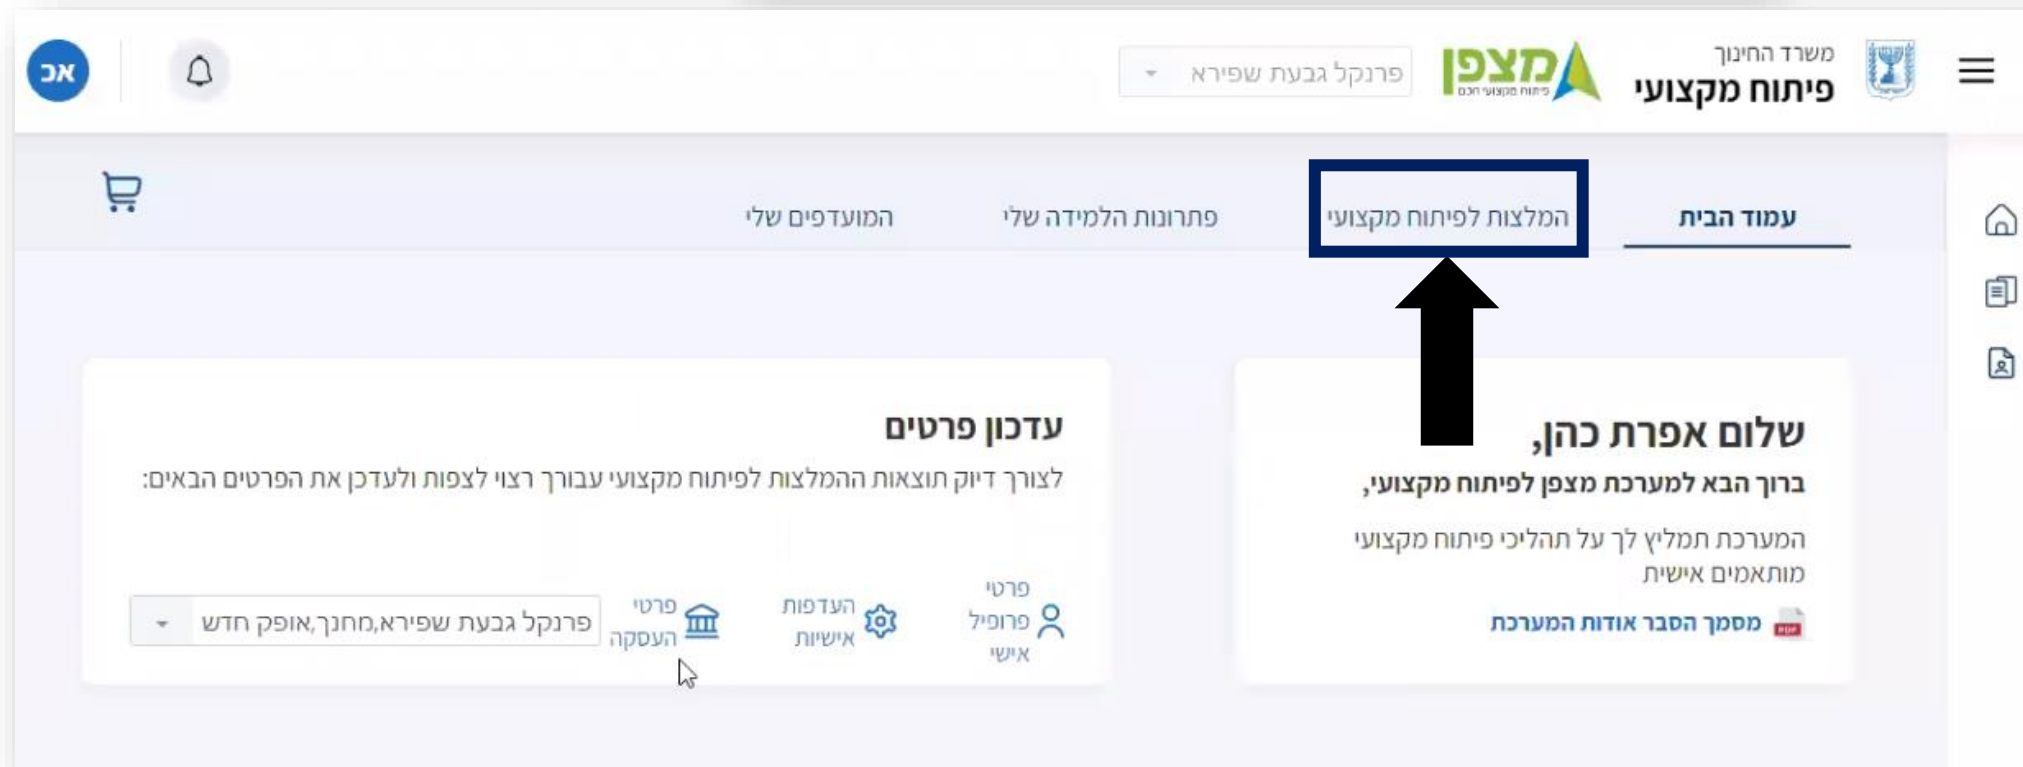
משרד החינוך
פיתוח מקצועי

מצפן
פיתוח מקצועי חכם

פרנקל גבעת שפירא

אכ

עמוד הבית
המלצות לפיתוח מקצועי
פתרונות הלמידה שלי
המועדפים שלי

שלום אפרת כהן,
ברוך הבא למערכת מצפן לפיתוח מקצועי,

המערכת תמליץ לך על תהליכי פיתוח מקצועי מותאמים אישית

מסמך הסבר אודות המערכת

עדכון פרטים
לצורך דיוק תוצאות ההמלצות לפיתוח מקצועי עבורך רצוי לצפות ולעדכן את הפרטים הבאים:

פרטי פרופיל אישי
העדפות אישיות
פרטי העסקה

פרנקל גבעת שפירא,מחנך,אופק חדש